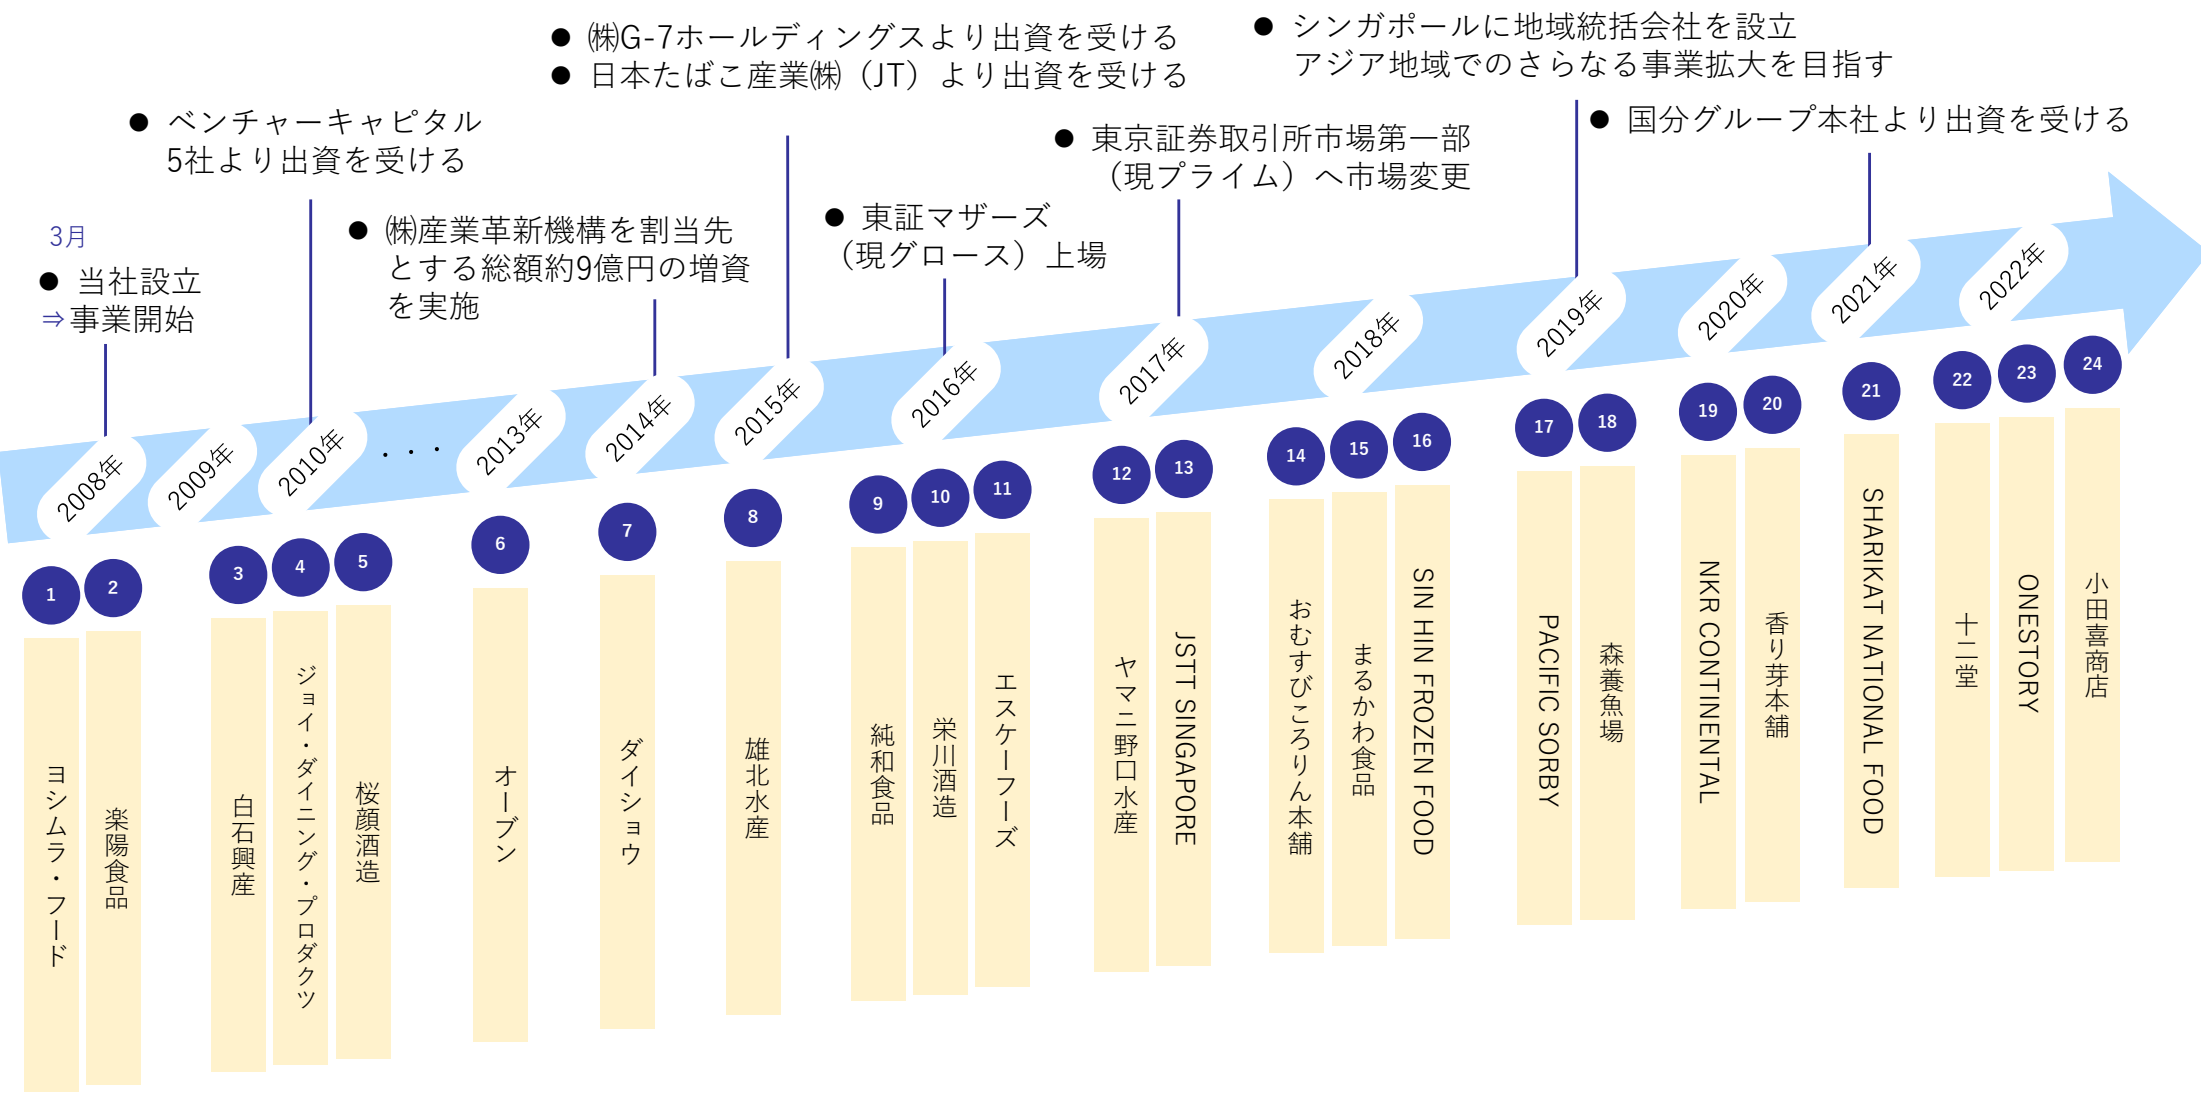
3月
● 当社設立
⇒事業開始

● ベンチャーキャピタル5社より出資を受ける

● ㈱産業革新機構を割当先とする総額約9億円の増資を実施

● ㈱G-7ホールディングスより出資を受ける
● 日本たばこ産業㈱（JT）より出資を受ける

● 東証マザーズ（現グロース）上場

● 東京証券取引所市場第一部（現プライム）へ市場変更

● シンガポールに地域統括会社を設立
アジア地域でのさらなる事業拡大を目指す

● 国分グループ本社より出資を受ける

2008年 2009年 2010年 ・・・ 2013年 2014年 2015年 2016年 2017年 2018年 2019年 2020年 2021年 2022年

1 ヨシムラ・フード
2 楽陽食品
3 白石興産
4 ジョイ・ダイニング・プロダクツ
5 桜顔酒造
6 オーブン
7 ダイショウ
8 雄北水産
9 純和食品
10 栄川酒造
11 エスケーフーズ
12 ヤマニ野口水産
13 JSTT SINGAPORE
14 おむすびころりん本舗
15 まるかわ食品
16 SIN HIN FROZEN FOOD
17 PACIFIC SORBY
18 森養魚場
19 NKR CONTINENTAL
20 香り芽本舗
21 SHARIKAT NATIONAL FOOD
22 十二堂
23 ONESTORY
24 小田喜商店